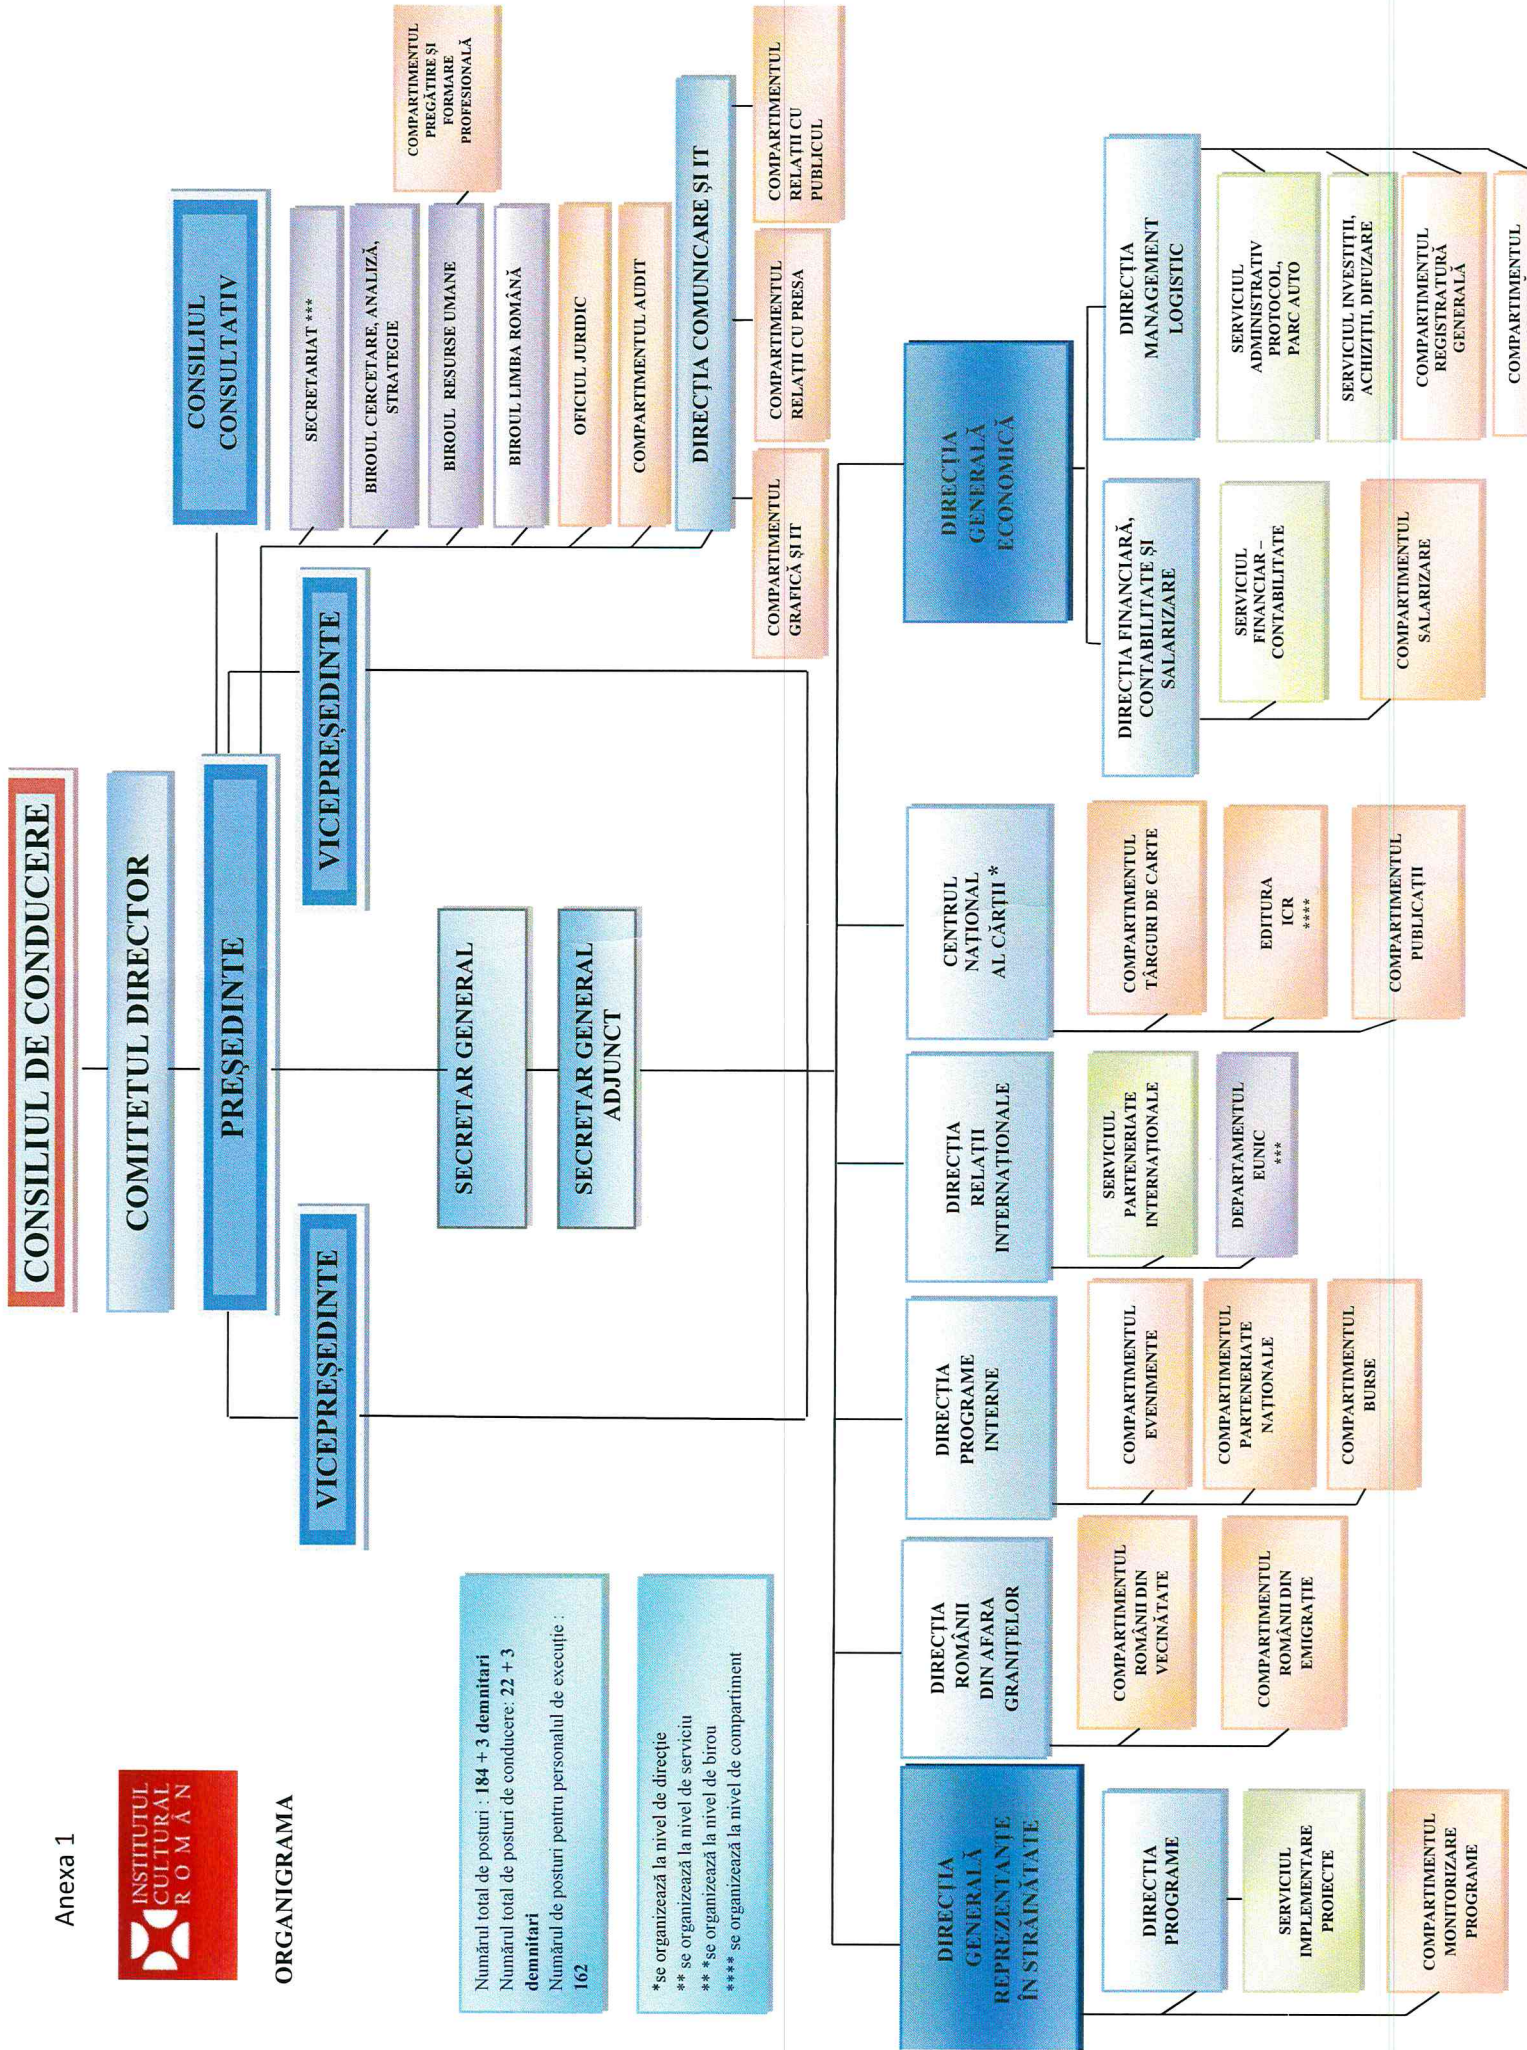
Anexa 1

INSTITUTUL CULTURAL ROMÂN

ORGANIGRAMA

Numărul total de posturi : 184 + 3 demnitari
Numărul total de posturi de conducere: 22 + 3 demnitari
Numărul de posturi pentru personalul de execuție : 162

*se organizează la nivel de direcție
** se organizează la nivel de serviciu
** *se organizează la nivel de birou
**** se organizează la nivel de compartiment

CONSILIUL DE CONDUCERE

COMITETUL DIRECTOR

PREȘEDINTE

CONSILIUL CONSULTATIV

VICEPREȘEDINTE

VICEPREȘEDINTE

SECRETAR GENERAL

SECRETAR GENERAL ADJUNCT

SECRETARIAT ***

BIROUL CERCETARE, ANALIZĂ, STRATEGIE

BIROUL RESURSE UMANE

COMPARTIMENTUL PREGĂTIRE ȘI FORMARE PROFESIONALĂ

BIROUL LIMBA ROMÂNĂ

OFICIUL JURIDIC

COMPARTIMENTUL AUDIT

DIRECȚIA COMUNICARE ȘI IT

COMPARTIMENTUL GRAFICĂ ȘI IT

COMPARTIMENTUL RELAȚII CU PRESA

COMPARTIMENTUL RELAȚII CU PUBLICUL

DIRECȚIA GENERALĂ ECONOMICĂ

DIRECȚIA FINANCIARĂ, CONTABILITATE ȘI SALARIZARE

SERVICIUL FINANCIAR - CONTABILITATE

COMPARTIMENTUL SALARIZARE

DIRECȚIA MANAGEMENT LOGISTIC

SERVICIUL ADMINISTRATIV PROTOCOL, PARC AUTO

SERVICIUL INVESTIȚII, ACHIZIȚII, DIFUZARE

COMPARTIMENTUL REGISTRATURĂ GENERALĂ

COMPARTIMENTUL

CENTRUL NAȚIONAL AL CĂRȚII *

COMPARTIMENTUL TÂRGURI DE CARTE

EDITURA ICR ****

COMPARTIMENTUL PUBLICAȚII

DIRECȚIA RELAȚII INTERNAȚIONALE

SERVICIUL PARTENERIATE INTERNAȚIONALE

DEPARTAMENTUL EUNIC ***

DIRECȚIA PROGRAME INTERNE

COMPARTIMENTUL EVENIMENTE

COMPARTIMENTUL PARTENERIATE NAȚIONALE

COMPARTIMENTUL BURSE

DIRECȚIA ROMÂNII DIN AFARA GRANIȚELOR

COMPARTIMENTUL ROMÂNII DIN VECINĂTATE

COMPARTIMENTUL ROMÂNII DIN EMIGRAȚIE

DIRECȚIA GENERALĂ REPREZENTANȚE ÎN STRĂINĂTATE

DIRECȚIA PROGRAME

SERVICIUL IMPLEMENTARE PROIECTE

COMPARTIMENTUL MONITORIZARE PROGRAME